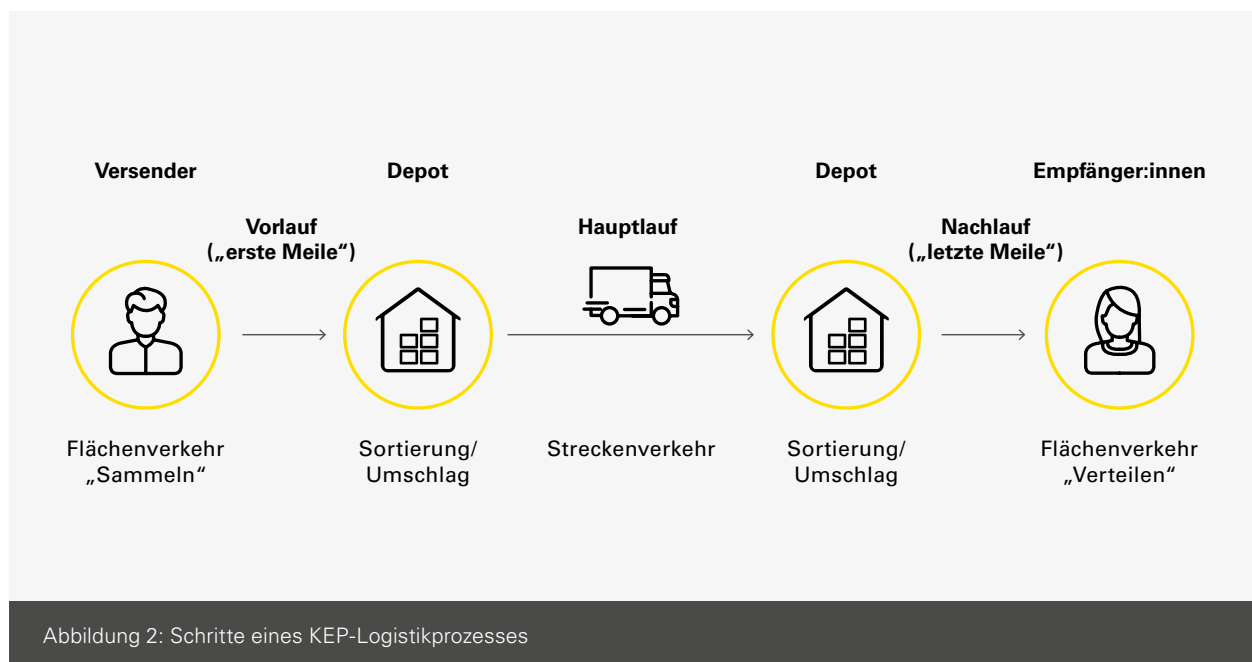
Versender

Depot

Depot

Empfänger:innen

Vorlauf („erste Meile“)

Hauptlauf

Nachlauf („letzte Meile“)

Flächenverkehr „Sammeln“

Sortierung/ Umschlag

Streckenverkehr

Sortierung/ Umschlag

Flächenverkehr „Verteilen“

Abbildung 2: Schritte eines KEP-Logistikprozesses